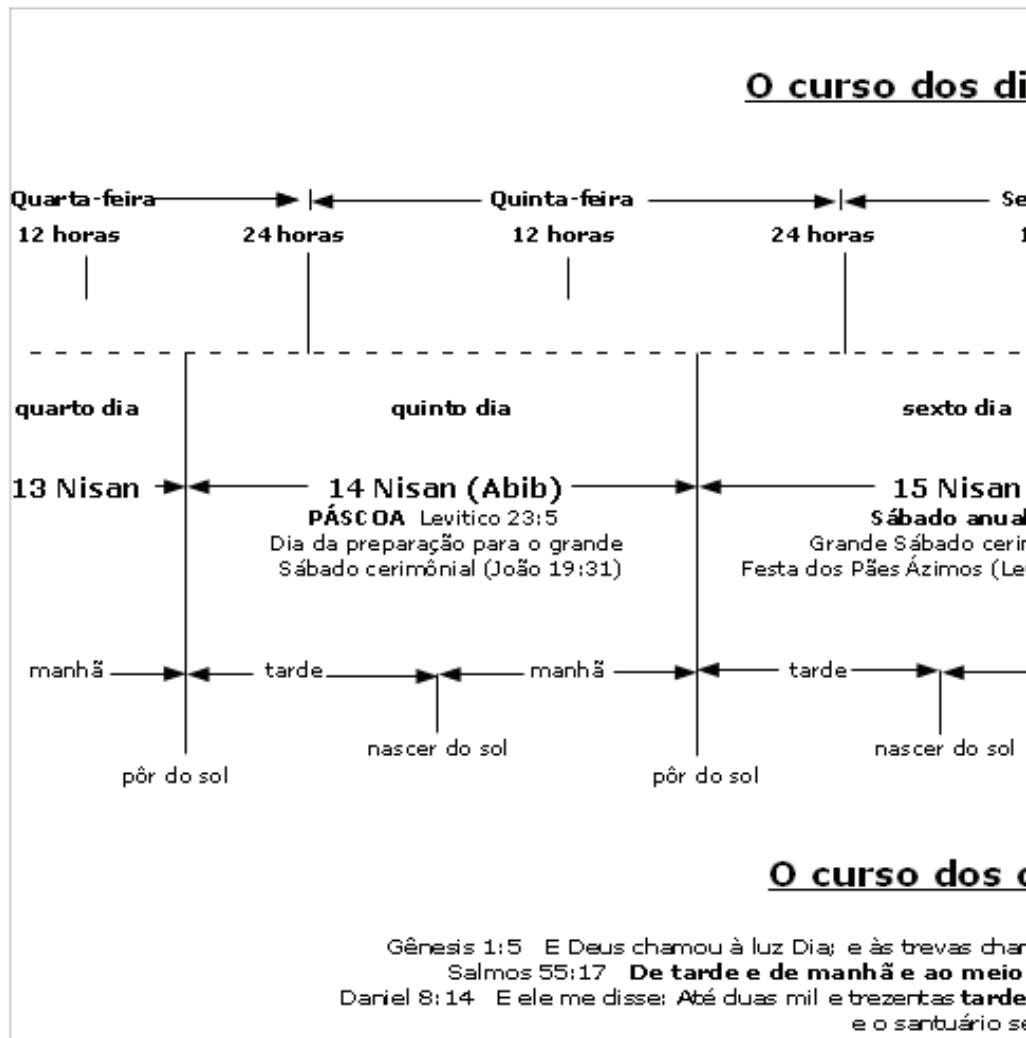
O curso dos di

Quarta-feira Quinta-feira Se
12 horas 24 horas 12 horas 24 horas 1

quarto dia quinto dia sexto dia

13 Nisan 14 Nisan (Abib) 15 Nisan

PÁSCOA Levitico 23:5
Dia da preparação para o grande Sábado cerimônial (João 19:31)

Sábado anual
Grande Sábado cerin
Festa dos Pães Ázimos (Le

manhã tarde manhã tarde

nascer do sol nascer do sol

pôr do sol pôr do sol

O curso dos c

Gênesis 1:5 E Deus chamou à luz Dia; e às trevas chan
Salmos 55:17 **De tarde e de manhã e ao meio**
Daniel 8:14 E ele me disse: Até duas mil e trezentas **tarde**
e o santuário se